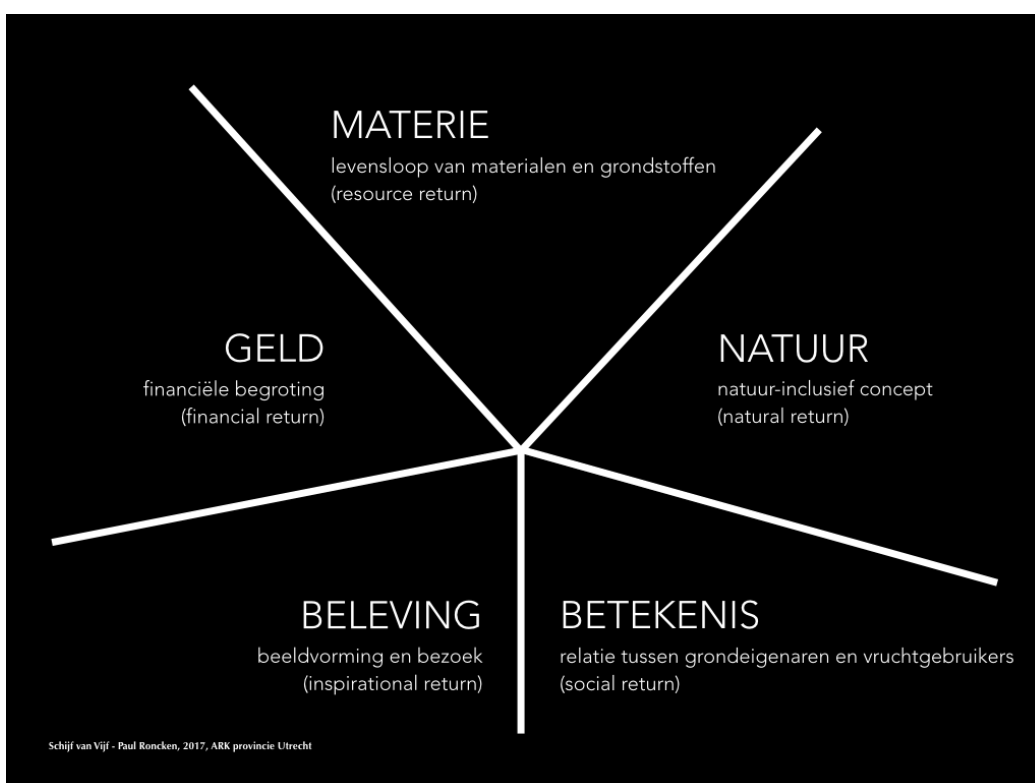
MATERIE
levensloop van materialen en grondstoffen
(resource return)

GELD
financiële begroting
(financial return)

NATUUR
natuur-inclusief concept
(natural return)

BELEVING
beeldvorming en bezoek
(inspirational return)

BETEKENIS
relatie tussen grondeigenaren en vruchtgebruikers
(social return)

Schijf van Vijf - Paul Roncken, 2017, ARK provincie Utrecht